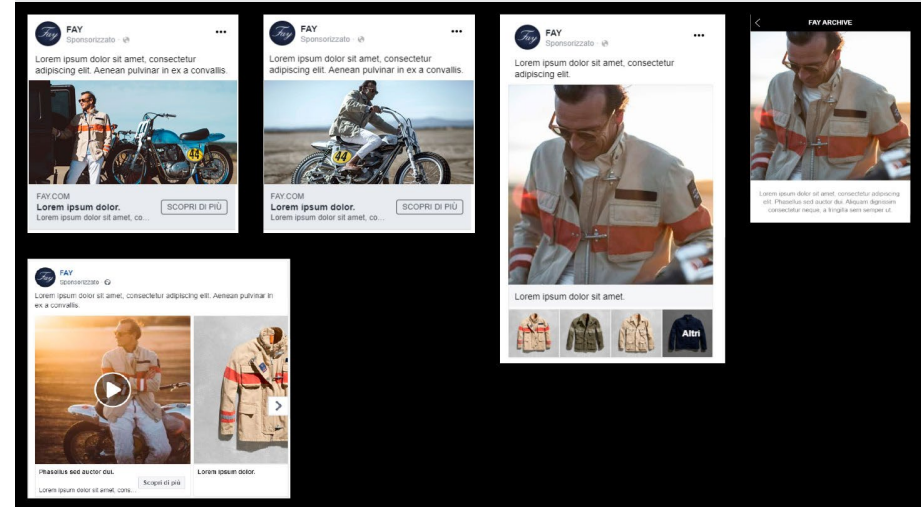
Fay FAY
Sponsorizzato
...
Lorem ipsum dolor sit amet, consectetur adipiscing elit. Aenean pulvinar in ex a convallis.
45
FAY.COM
Lorem ipsum dolor.
Lorem ipsum dolor sit amet, co...
SCOPRI DI PIÙ

Fay FAY
Sponsorizzato
...
Lorem ipsum dolor sit amet, consectetur adipiscing elit. Aenean pulvinar in ex a convallis.
44
FAY.COM
Lorem ipsum dolor.
Lorem ipsum dolor sit amet, co...
SCOPRI DI PIÙ

Fay FAY
Sponsorizzato
...
Lorem ipsum dolor sit amet, consectetur adipiscing elit.
Lorem ipsum dolor sit amet.
Altri

FAY ARCHIVE
Lorem ipsum dolor sit amet, consectetur adipiscing elit. Phasellus sed auctor dui. Aliquam dignissim consectetur neque, a fringilla sem semper ut.

Fay FAY
Sponsorizzato
Lorem ipsum dolor sit amet, consectetur adipiscing elit. Aenean pulvinar in ex a convallis.
Phasellus sed auctor dui.
Lorem ipsum dolor sit amet, cons...
Scopri di più
Lorem ipsum dolor.